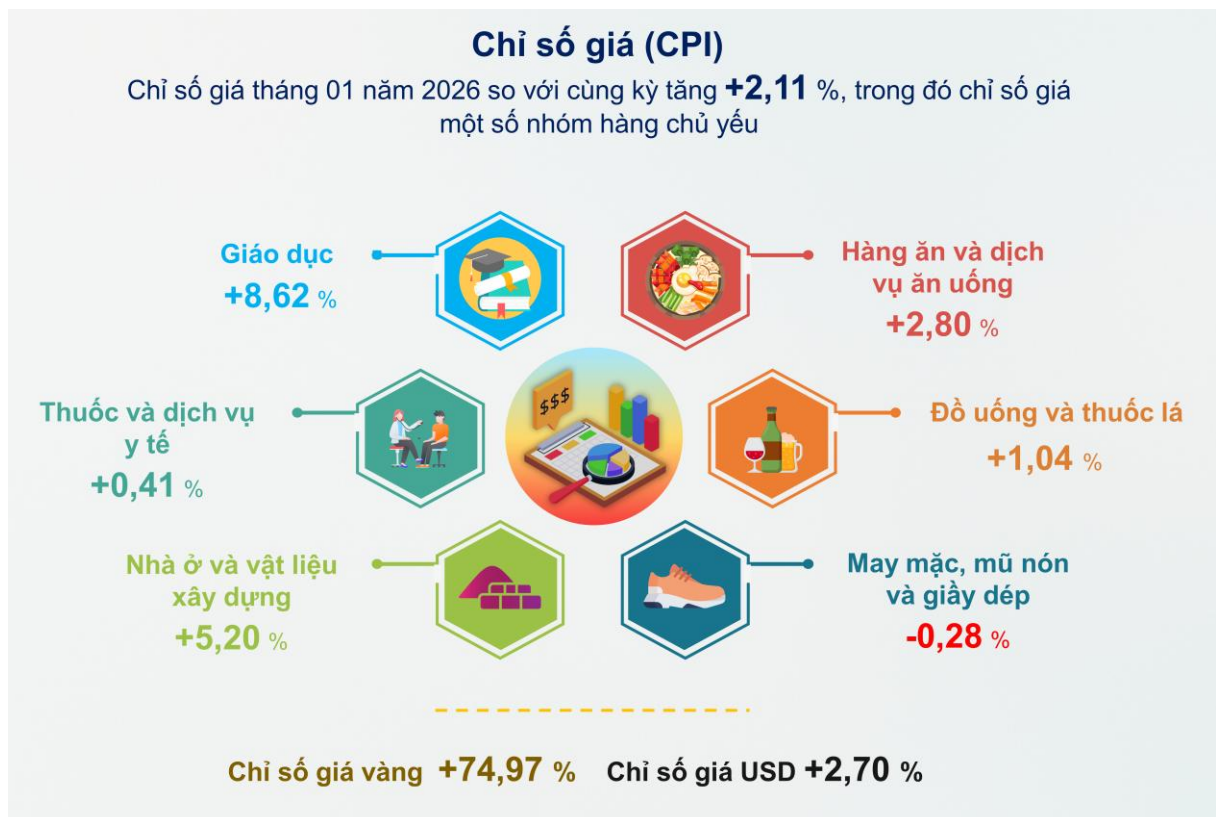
Chỉ số giá (CPI)

Chỉ số giá tháng 01 năm 2026 so với cùng kỳ tăng +2,11 %, trong đó chỉ số giá một số nhóm hàng chủ yếu

Giáo dục
+8,62 %

Hàng ăn và dịch vụ ăn uống
+2,80 %

$$$

Thuốc và dịch vụ y tế
+0,41 %

Đồ uống và thuốc lá
+1,04 %

Nhà ở và vật liệu xây dựng
+5,20 %

May mặc, mũ nón và giầy dép
-0,28 %

Chỉ số giá vàng +74,97 %   Chỉ số giá USD +2,70 %